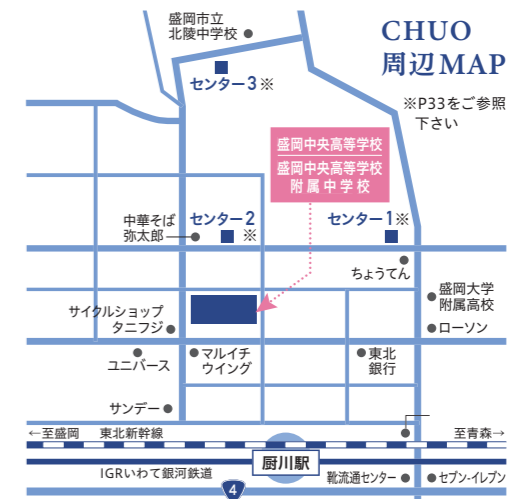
CHUO
周辺MAP

※P33をご参照下さい

盛岡市立
北陵中学校

センター3※

盛岡中央高等学校
盛岡中央高等学校
附属中学校

中華そば
弥太郎

センター2 ※

センター1※

ちょうてん

盛岡大学
附属高校

ローソン

サイクルショップ
タニフジ

ユニバース

マルイチ
ウイング

東北
銀行

サンデー

←至盛岡　東北新幹線

至青森→

厨川駅

IGRいわて銀河鉄道

靴流通センター

セブン-イレブン

4